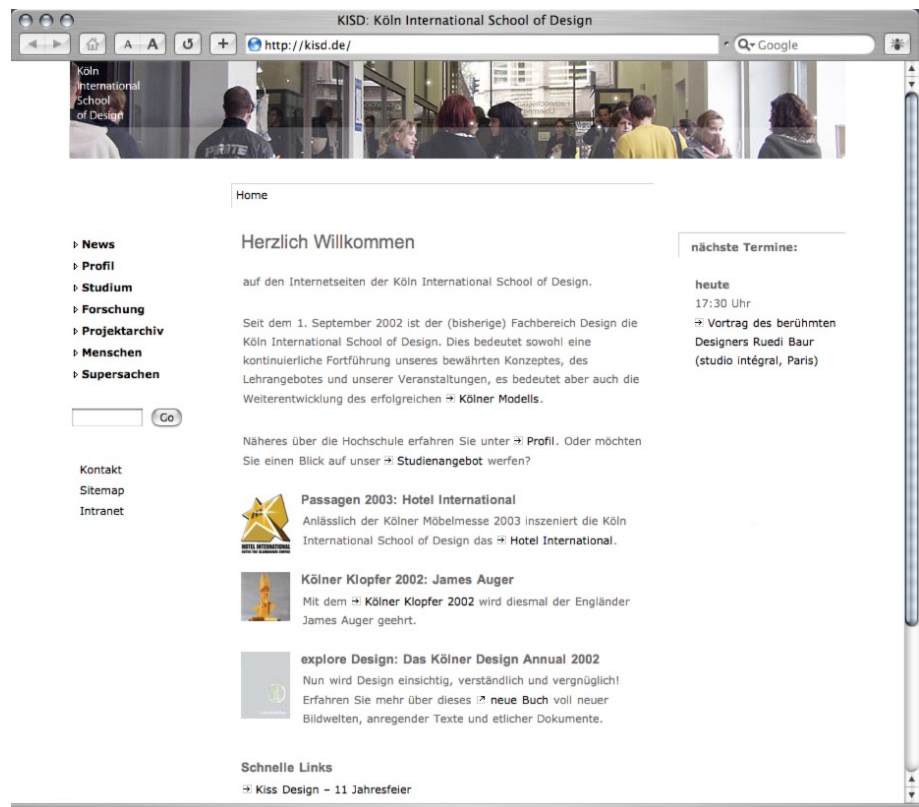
KISD: Köln International School of Design

A A

http://kisd.de/

Q▾ Google

Köln International School of Design

Home

▸ News
▸ Profil
▸ Studium
▸ Forschung
▸ Projektarchiv
▸ Menschen
▸ Supersachen

Go

Kontakt
Sitemap
Intranet

Herzlich Willkommen

auf den Internetseiten der Köln International School of Design.

Seit dem 1. September 2002 ist der (bisherige) Fachbereich Design die Köln International School of Design. Dies bedeutet sowohl eine kontinuierliche Fortführung unseres bewährten Konzeptes, des Lehrangebotes und unserer Veranstaltungen, es bedeutet aber auch die Weiterentwicklung des erfolgreichen Kölner Modells.

Näheres über die Hochschule erfahren Sie unter Profil. Oder möchten Sie einen Blick auf unser Studienangebot werfen?

Passagen 2003: Hotel International
Anlässlich der Kölner Möbelmesse 2003 inszeniert die Köln International School of Design das Hotel International.

Kölner Klopfer 2002: James Auger
Mit dem Kölner Klopfer 2002 wird diesmal der Engländer James Auger geehrt.

explore Design: Das Kölner Design Annual 2002
Nun wird Design einsichtig, verständlich und vergnüglich! Erfahren Sie mehr über dieses neue Buch voll neuer Bildwelten, anregender Texte und etlicher Dokumente.

Schnelle Links
Kiss Design – 11 Jahresfeier

nächste Termine:

heute
17:30 Uhr
Vortrag des berühmten Designers Ruedi Baur (studio intégral, Paris)